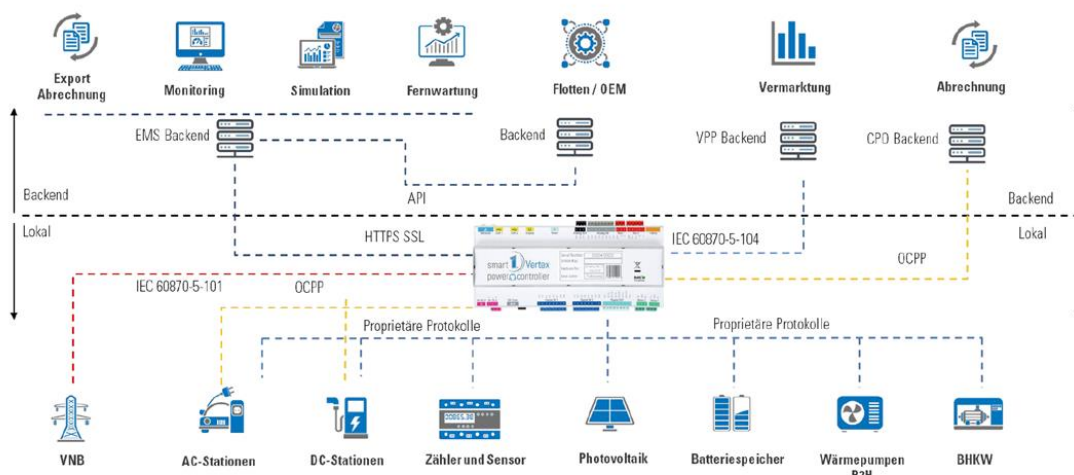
Export Abrechnung

Monitoring

Simulation

Fernwartung

Flotten / OEM

Vermarktung

Abrechnung

EMS Backend

Backend

VPP Backend

CPO Backend

Backend

API

Backend

Lokal

HTTPS SSL

IEC 60870-5-104

Lokal

smart 1 Vertex power controller

OCPP

IEC 60870-5-101

OCPP

Proprietäre Protokolle

Proprietäre Protokolle

VNB

AC-Stationen

DC-Stationen

Zähler und Sensor

Photovoltaik

Batteriespeicher

Wärmepumpen P2H

BHKW